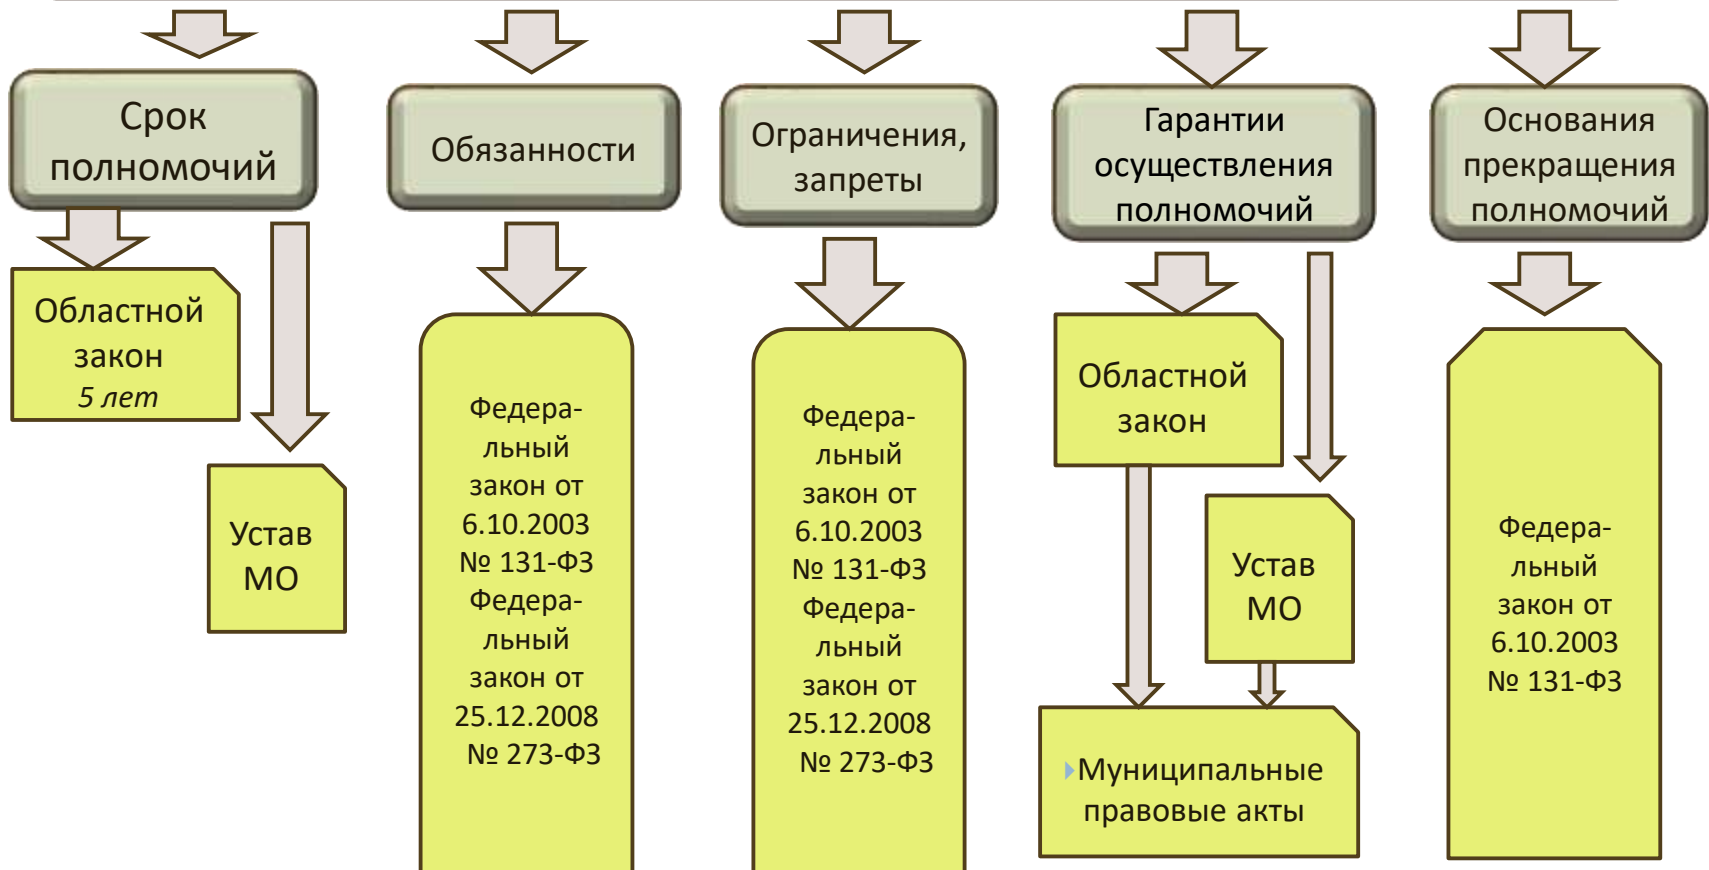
Срок полномочий

Областной закон
5 лет

Устав МО

Обязанности

Федеральный закон от 6.10.2003 № 131-ФЗ Федеральный закон от 25.12.2008 № 273-ФЗ

Ограничения, запреты

Федеральный закон от 6.10.2003 № 131-ФЗ Федеральный закон от 25.12.2008 № 273-ФЗ

Гарантии осуществления полномочий

Областной закон

Устав МО

Муниципальные правовые акты

Основания прекращения полномочий

Федеральный закон от 6.10.2003 № 131-ФЗ